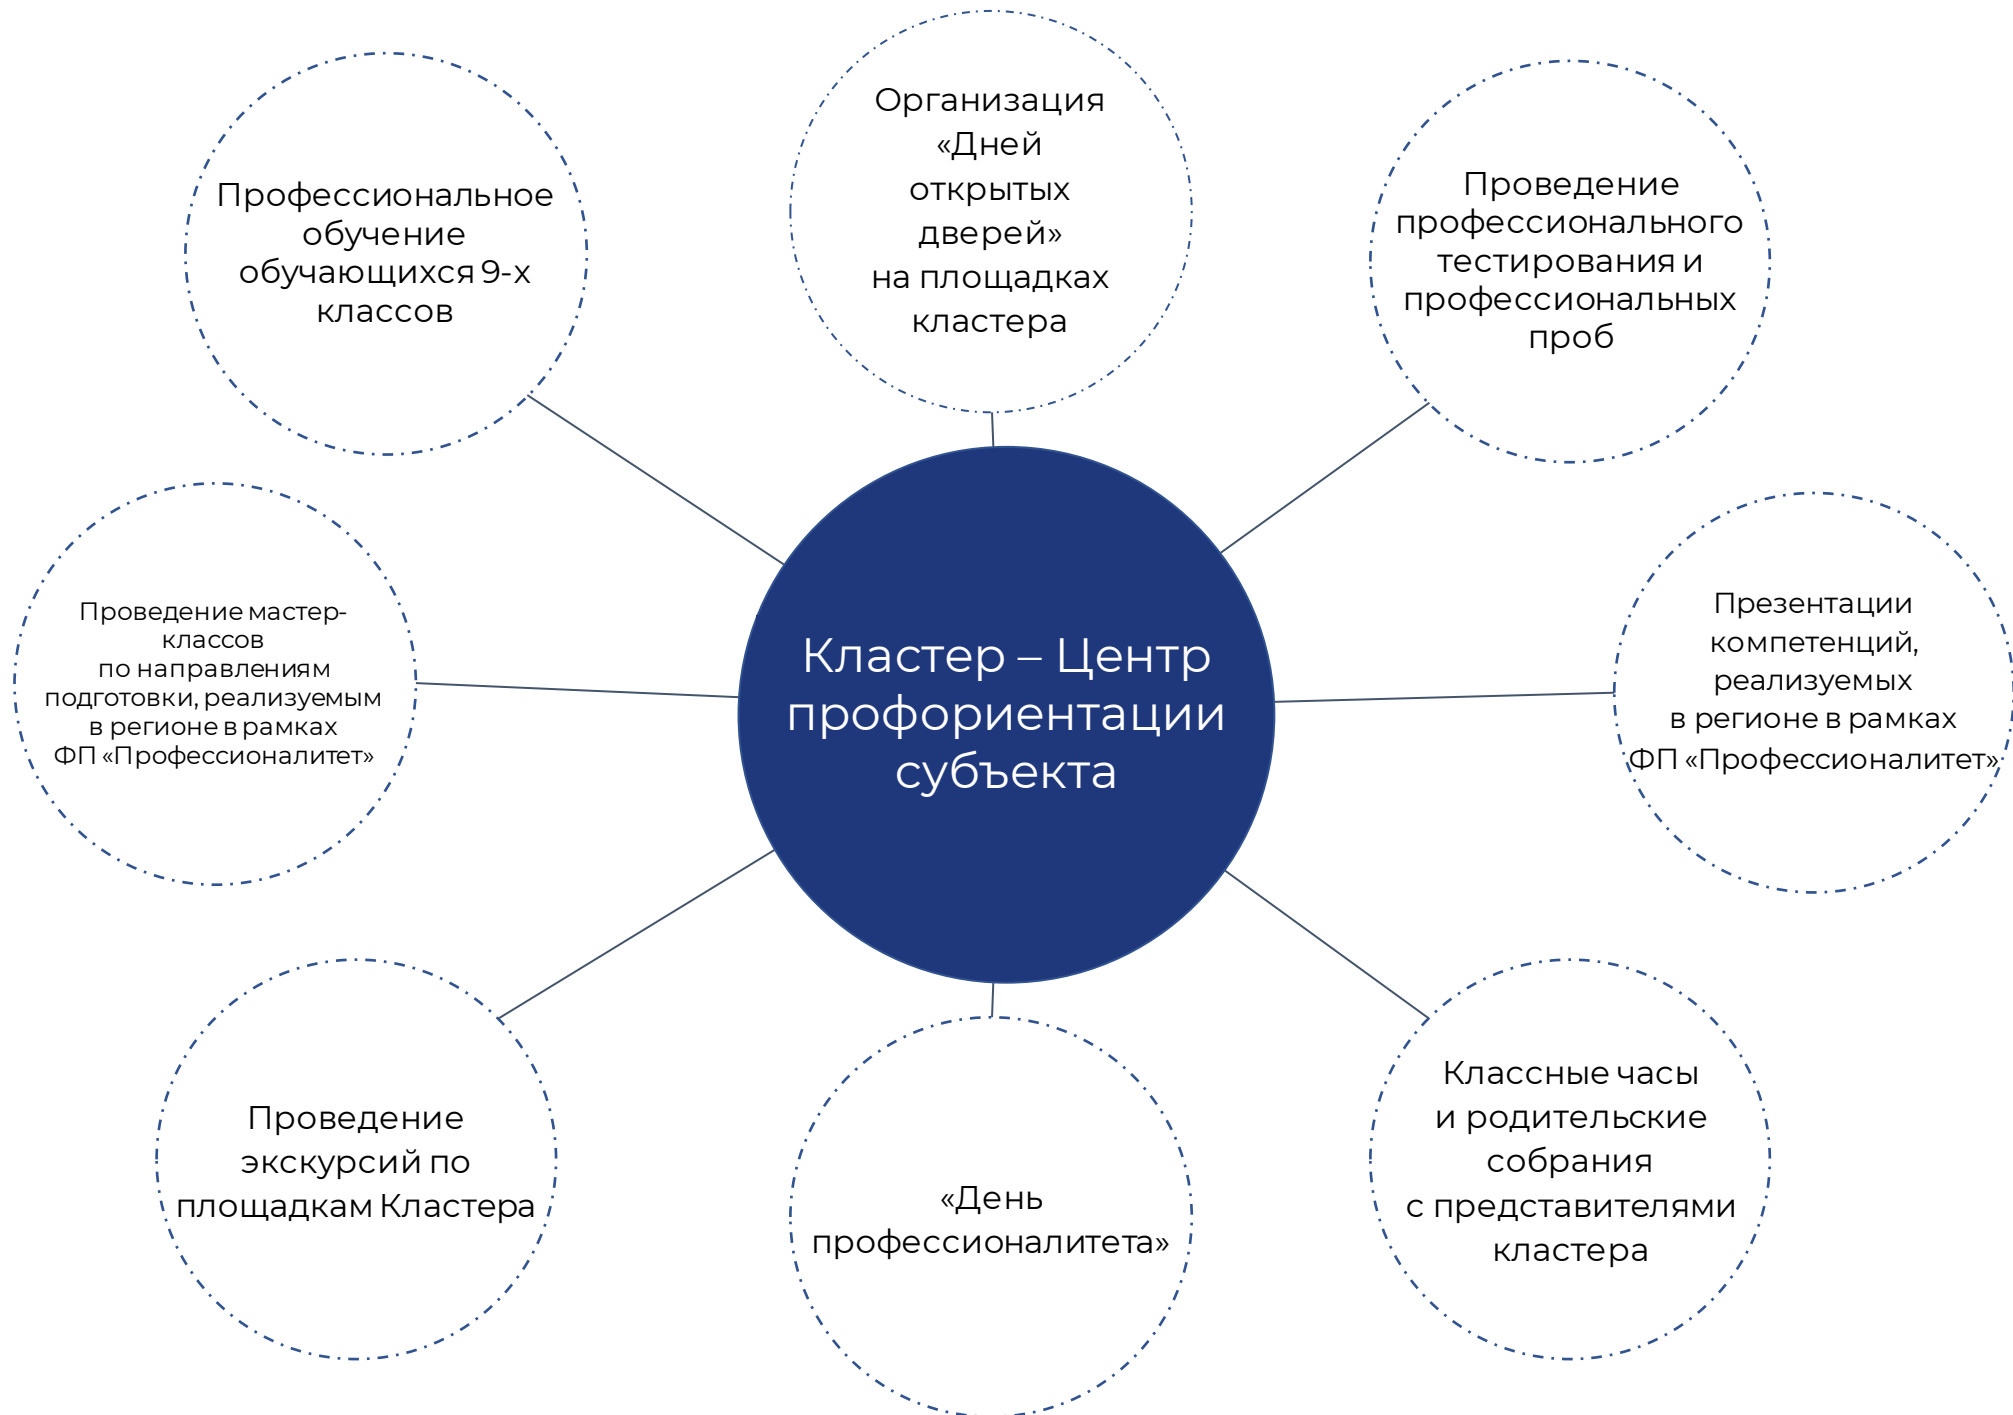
Кластер – Центр профориентации субъекта

Профессиональное обучение обучающихся 9-х классов

Организация «Дней открытых дверей» на площадках кластера

Проведение профессионального тестирования и профессиональных проб

Проведение мастер-классов по направлениям подготовки, реализуемым в регионе в рамках ФП «Профессионалитет»

Презентации компетенций, реализуемых в регионе в рамках ФП «Профессионалитет»

Проведение экскурсий по площадкам Кластера

«День профессионалитета»

Классные часы и родительские собрания с представителями кластера